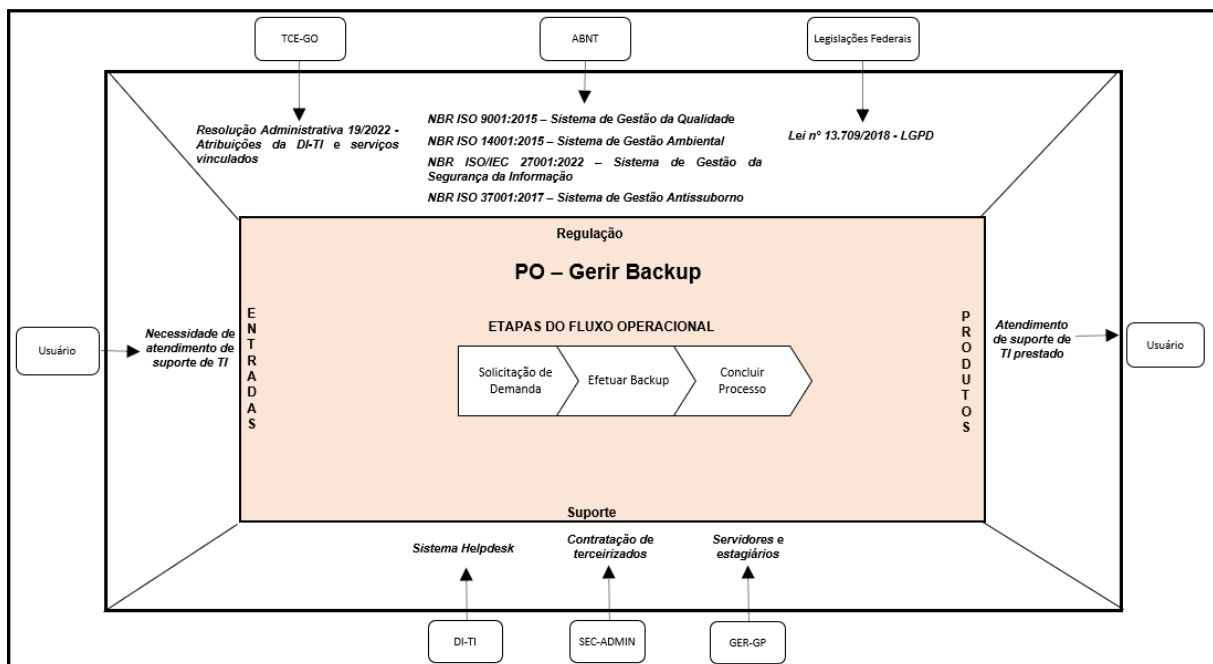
TCE-GO

ABNT

Legislações Federais

Resolução Administrativa 19/2022 - Atribuições da DI-TI e serviços vinculados

NBR ISO 9001:2015 – Sistema de Gestão da Qualidade

NBR ISO 14001:2015 – Sistema de Gestão Ambiental

NBR ISO/IEC 27001:2022 – Sistema de Gestão da Segurança da Informação

NBR ISO 37001:2017 – Sistema de Gestão Antissuborno

Lei n° 13.709/2018 - LGPD

Regulação

PO – Gerir Backup

Usuário

Necessidade de atendimento de suporte de TI

ENTRADAS

ETAPAS DO FLUXO OPERACIONAL

Solicitação de Demanda

Efetuar Backup

Concluir Processo

PRODUTOS

Atendimento de suporte de TI prestado

Usuário

Suporte

Sistema Helpdesk

Contratação de terceirizados

Servidores e estagiários

DI-TI

SEC-ADMIN

GER-GP